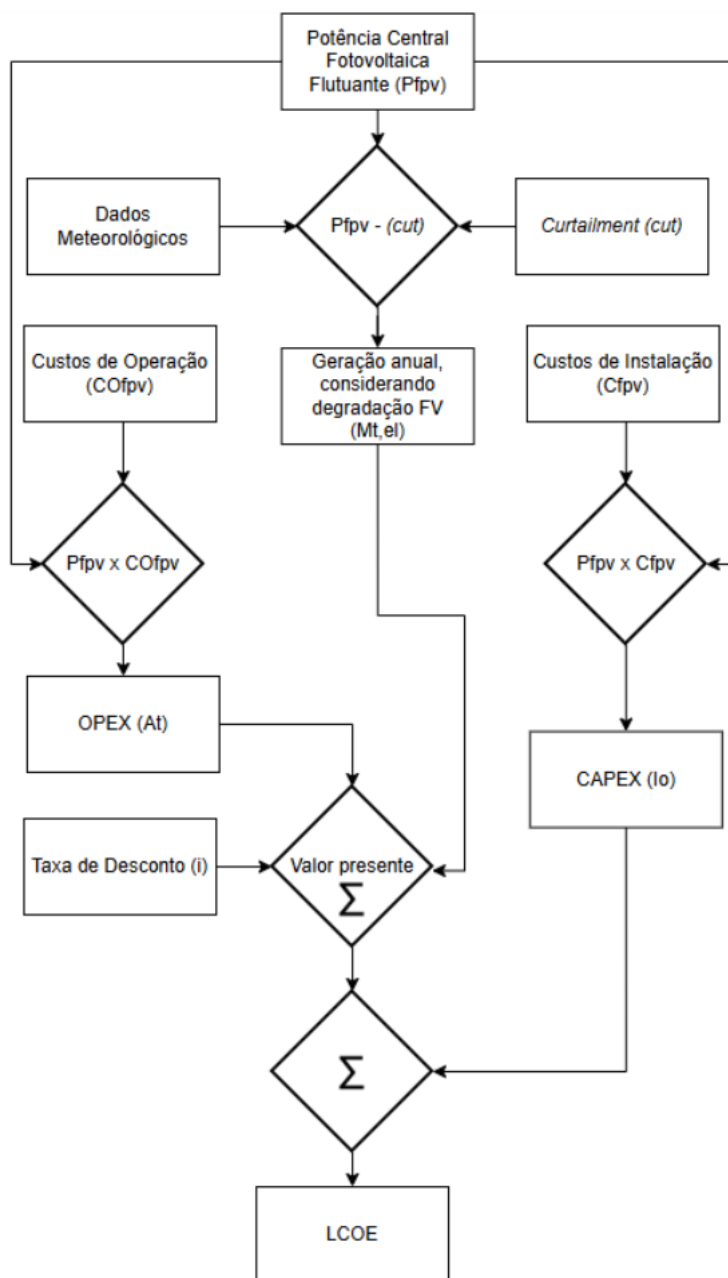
Potência Central Fotovoltaica Flutuante (Pfpv)

Dados Meteorológicos

Pfpv - (cut)

Curtailment (cut)

Custos de Operação (COfpv)

Geração anual, considerando degradação FV (Mt,el)

Custos de Instalação (Cfpv)

Pfpv x COfpv

Pfpv x Cfpv

OPEX (At)

CAPEX (Io)

Taxa de Desconto (i)

Valor presente $\sum$

$\sum$

LCOE